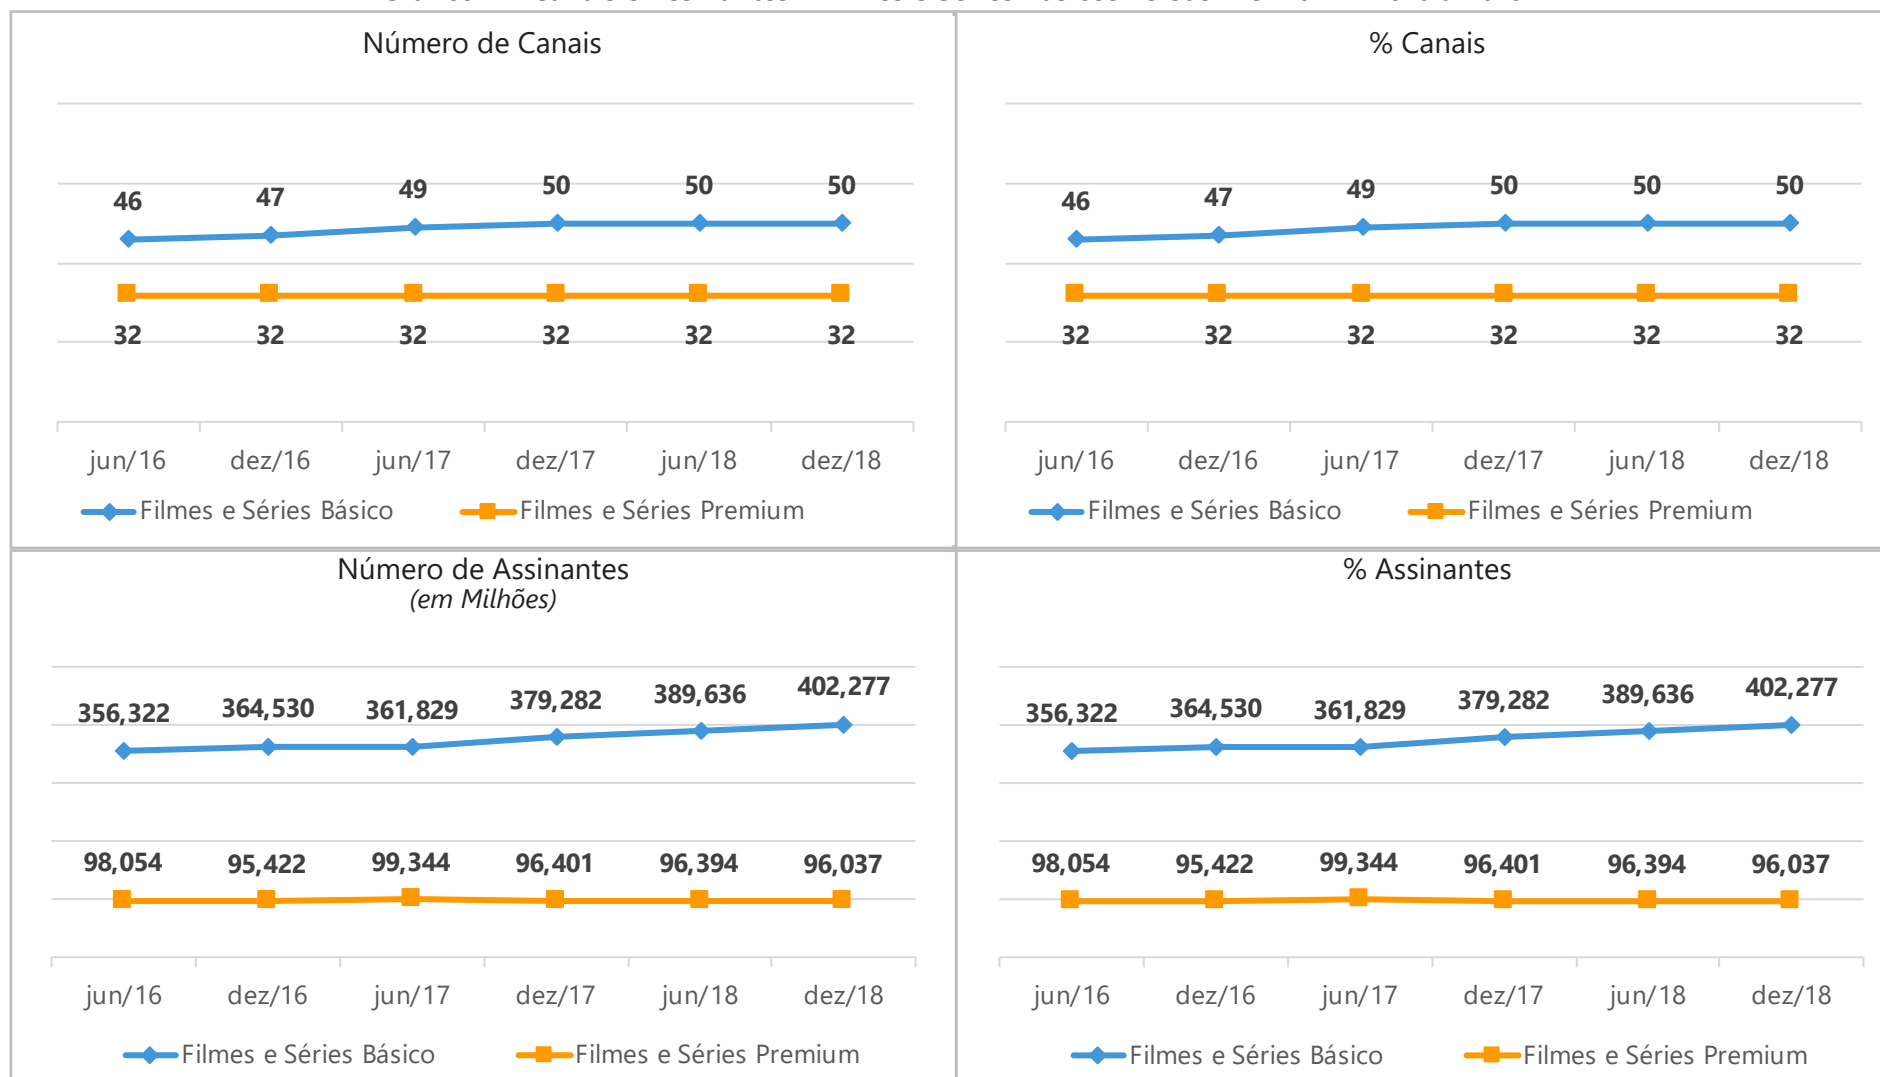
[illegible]

Número de Canais

46 47 49 50 50 50

32 32 32 32 32 32

jun/16 dez/16 jun/17 dez/17 jun/18 dez/18

Filmes e Séries Básico Filmes e Séries Premium

% Canais

46 47 49 50 50 50

32 32 32 32 32 32

jun/16 dez/16 jun/17 dez/17 jun/18 dez/18

Filmes e Séries Básico Filmes e Séries Premium

Número de Assinantes
(em Milhões)

356,322 364,530 361,829 379,282 389,636 402,277

98,054 95,422 99,344 96,401 96,394 96,037

jun/16 dez/16 jun/17 dez/17 jun/18 dez/18

Filmes e Séries Básico Filmes e Séries Premium

% Assinantes

356,322 364,530 361,829 379,282 389,636 402,277

98,054 95,422 99,344 96,401 96,394 96,037

jun/16 dez/16 jun/17 dez/17 jun/18 dez/18

Filmes e Séries Básico Filmes e Séries Premium